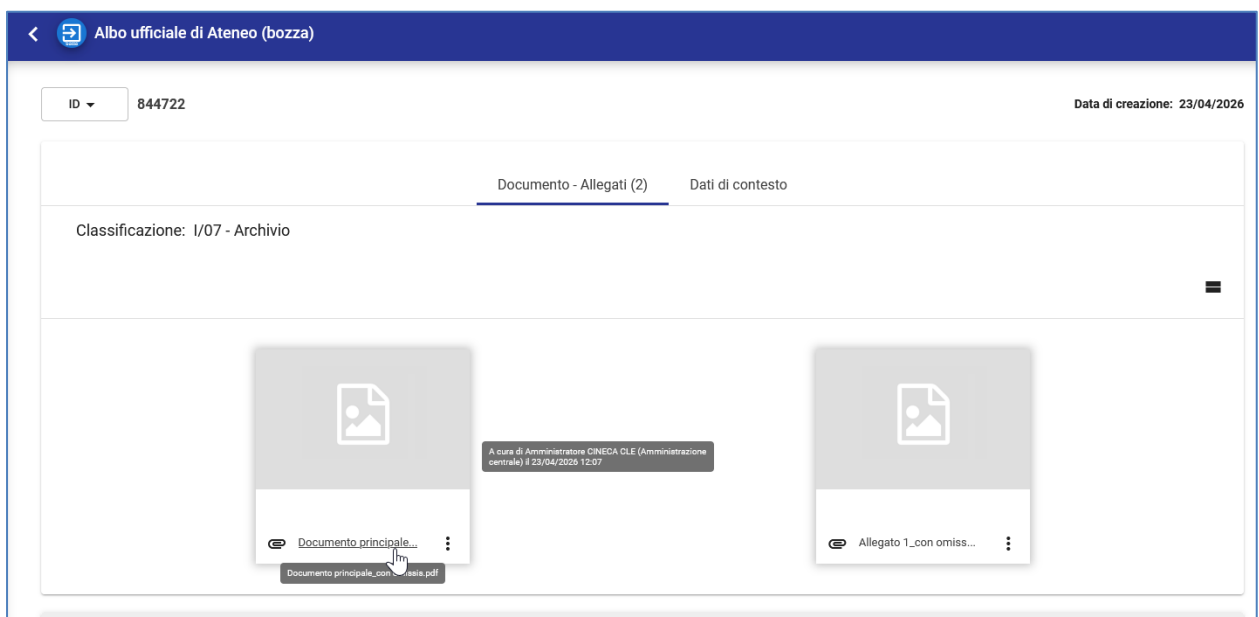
Albo ufficiale di Ateneo (bozza)

ID ▾ 844722

Data di creazione: 23/04/2026

Documento - Allegati (2)

Dati di contesto

Classificazione: I/07 - Archivio

A cura di Amministratore CINECA CLE (Amministrazione centrale) il 23/04/2026 12:07

Documento principale...

Documento principale_con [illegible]ssis.pdf

Allegato 1_con omiss...